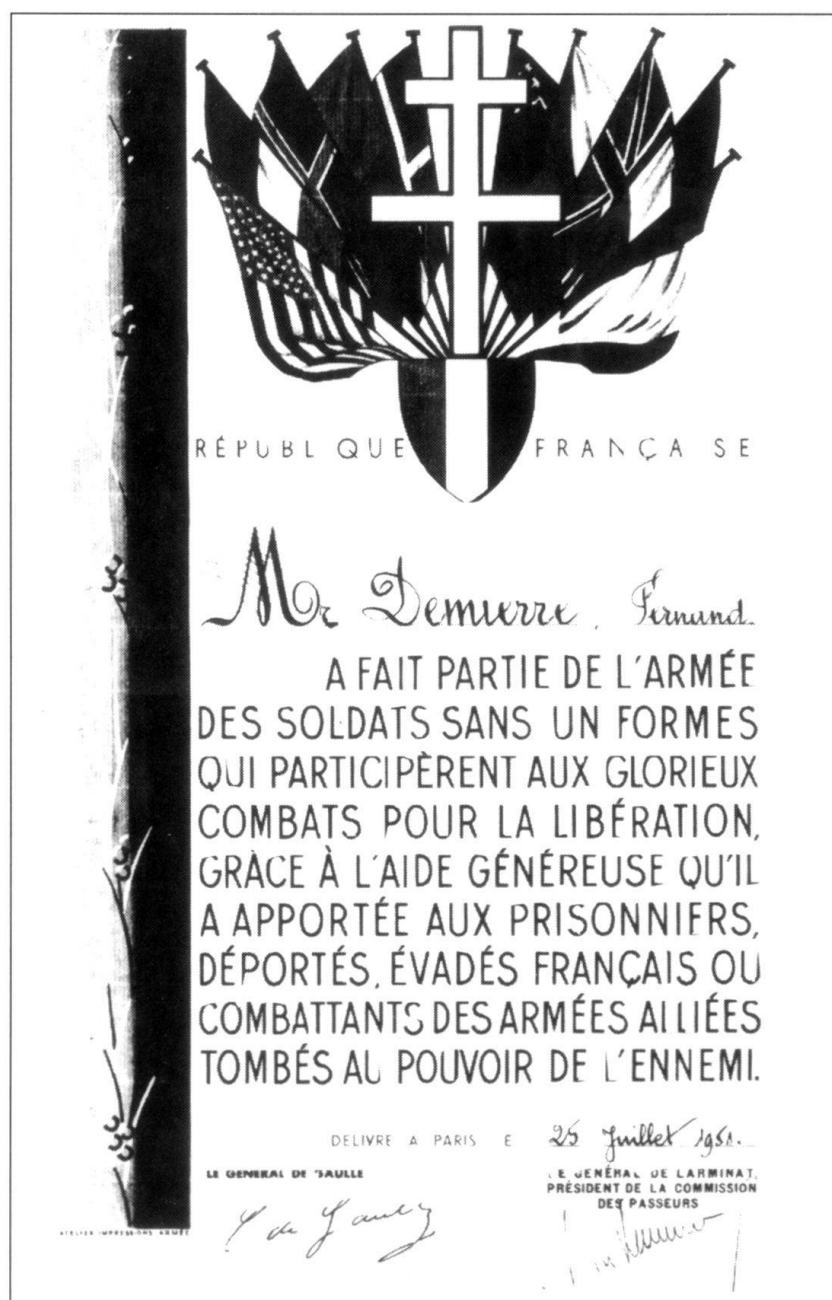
RÉPUBL QUE FRANÇA SE

Mr Demuerre. Fernand.

A FAIT PARTIE DE L'ARMÉE DES SOLDATS SANS UN FORMES QUI PARTICIPÈRENT AUX GLORIEUX COMBATS POUR LA LIBÉRATION, GRACE À L'AIDE GÉNÉREUSE QU'IL A APPORTÉE AUX PRISONNIERS, DÉPORTÉS, ÉVADÉS FRANÇAIS OU COMBATTANTS DES ARMÉES ALLIÉES TOMBÉS AU POUVOIR DE L'ENNEMI.

DELIVRE A PARIS E 25 Juillet 1950.

LE GENERAL DE GAULLE

C. de Gaulle

LE GÉNÉRAL DE LARMINAT, PRÉSIDENT DE LA COMMISSION DES PASSEURS

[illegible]

ATELIER IMPRESSIONS ARMÉE